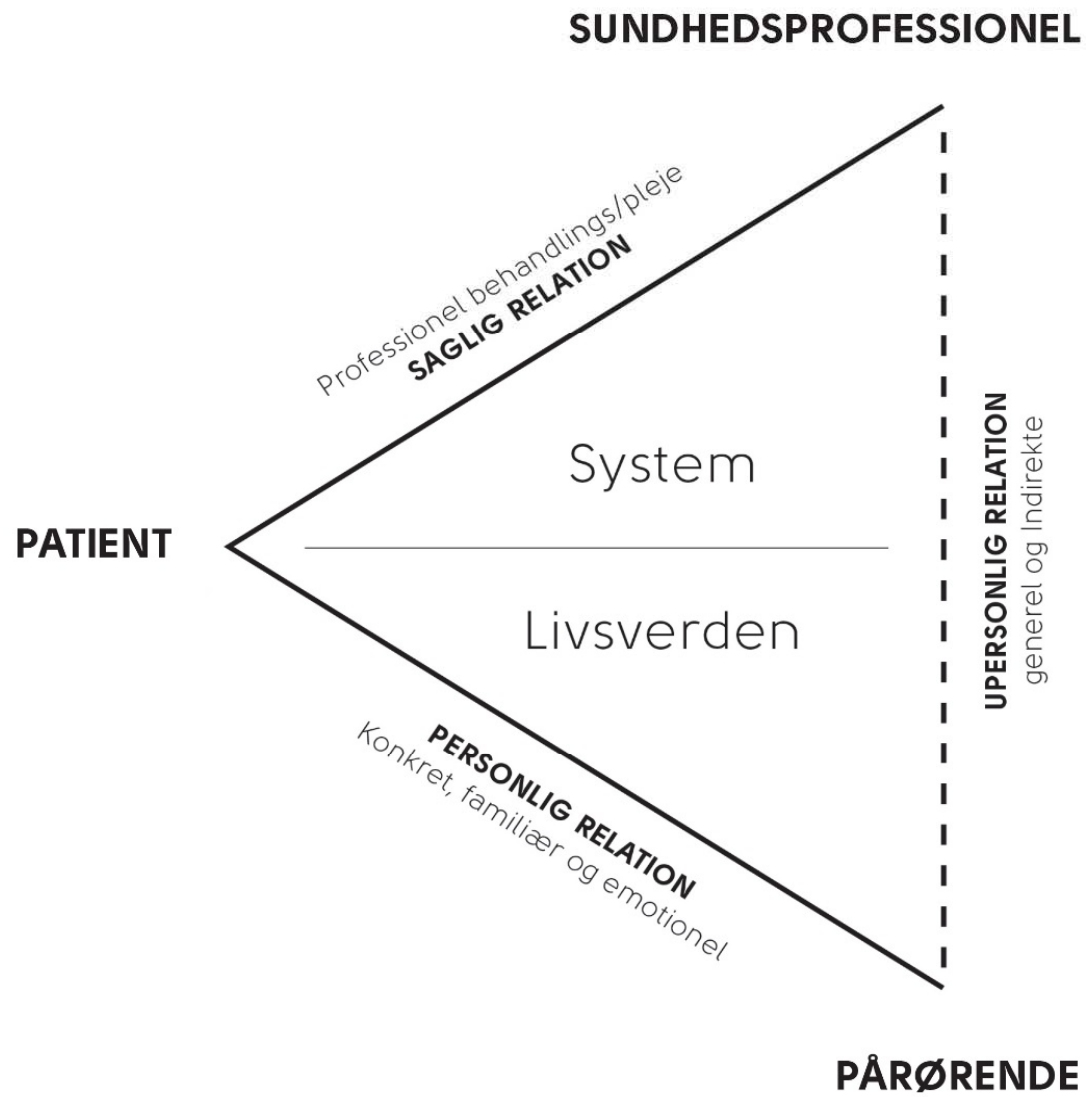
SUNDHEDSPROFESSIONEL

Professionel behandlings/pleje
SAGLIG RELATION

PATIENT

System

Livsverden

PERSONLIG RELATION
Konkret, familiær og emotionel

UPERSONLIG RELATION
generel og Indirekte

PÅRØRENDE